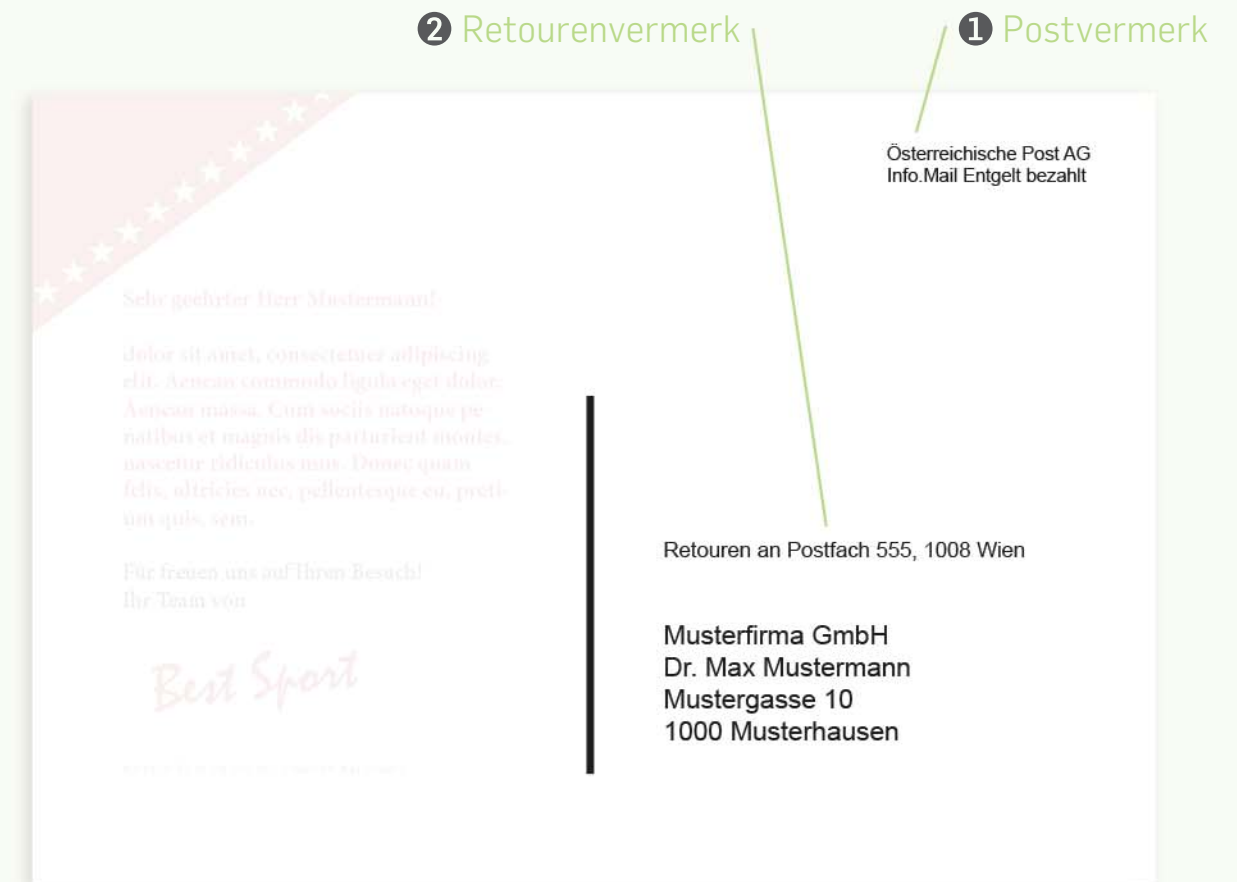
❷ Retourenvermerk

❶ Postvermerk

Österreichische Post AG
Info.Mail Entgelt bezahlt

Sehr geehrter Herr Mustermann!

dolor sit amet, consectetuer adipiscing elit. Aenean commodo ligula eget dolor. Aenean massa. Cum sociis natoque penatibus et magnis dis parturient montes, nascetur ridiculus mus. Donec quam felis, ultricies nec, pellentesque eu, pretium quis, sem.

Wir freuen uns auf Ihren Besuch!
Ihr Team von

Best Sport

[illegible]

Retouren an Postfach 555, 1008 Wien

Musterfirma GmbH
Dr. Max Mustermann
Mustergasse 10
1000 Musterhausen